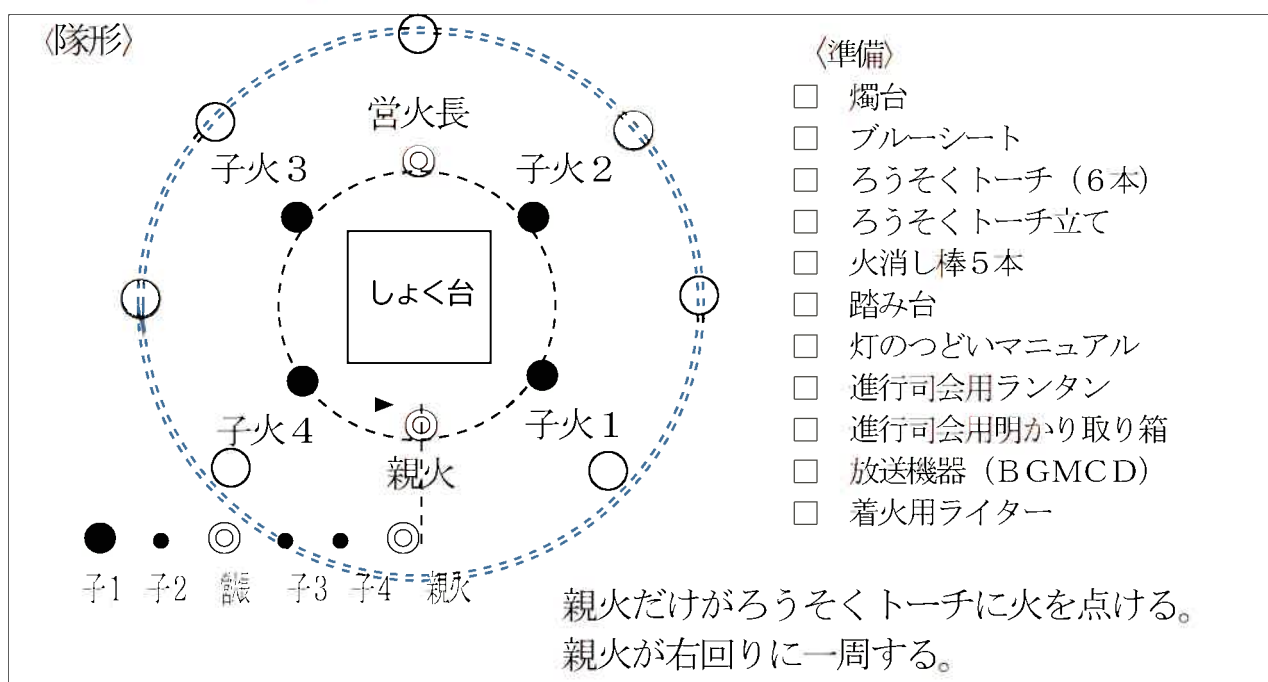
〈隊形〉

営火長

子火３

子火２

しょく台

子火４

子火１

親火

子1　子2　営火長　子3　子4　親火

〈準備〉
☐　燭台
☐　ブルーシート
☐　ろうそくトーチ（６本）
☐　ろうそくトーチ立て
☐　火消し棒５本
☐　踏み台
☐　灯のつどいマニュアル
☐　進行司会用ランタン
☐　進行司会用明かり取り箱
☐　放送機器（ＢＧＭＣＤ）
☐　着火用ライター

親火だけがろうそくトーチに火を点ける。
親火が右回りに一周する。